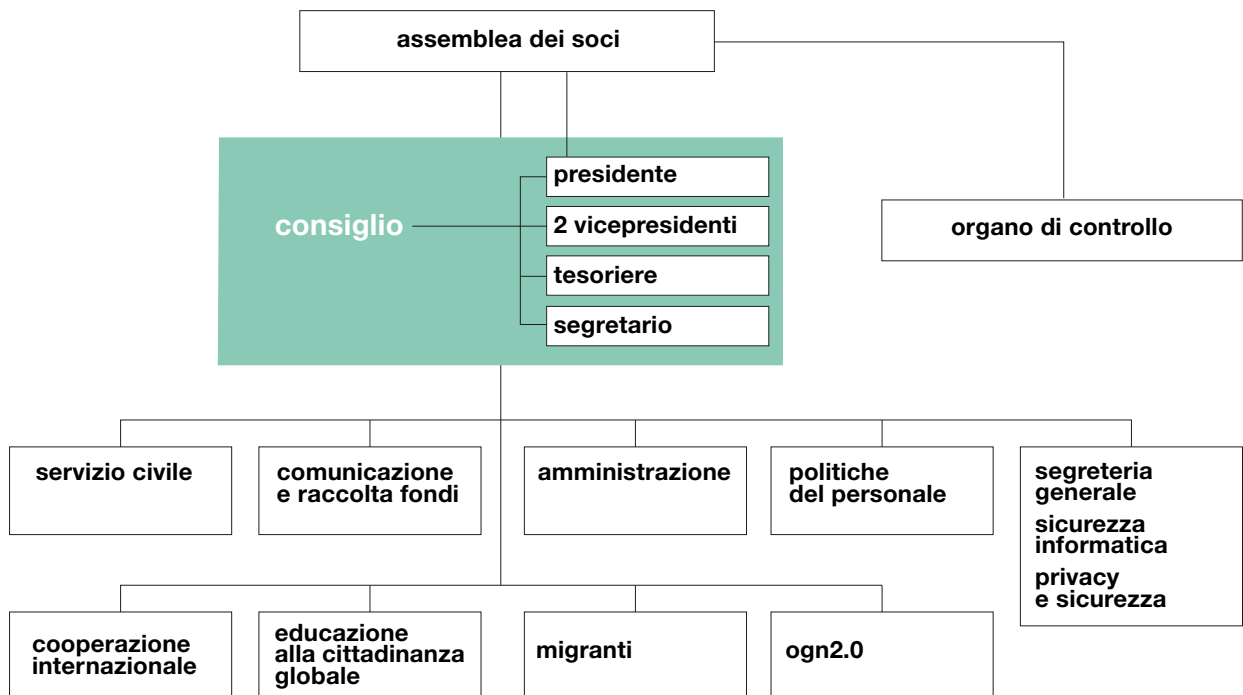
assemblea dei soci

consiglio

presidente

2 vicepresidenti

tesoriere

segretario

organo di controllo

servizio civile

comunicazione e raccolta fondi

amministrazione

politiche del personale

segreteria generale

sicurezza informatica

privacy e sicurezza

cooperazione internazionale

educazione alla cittadinanza globale

migranti

ogn2.0